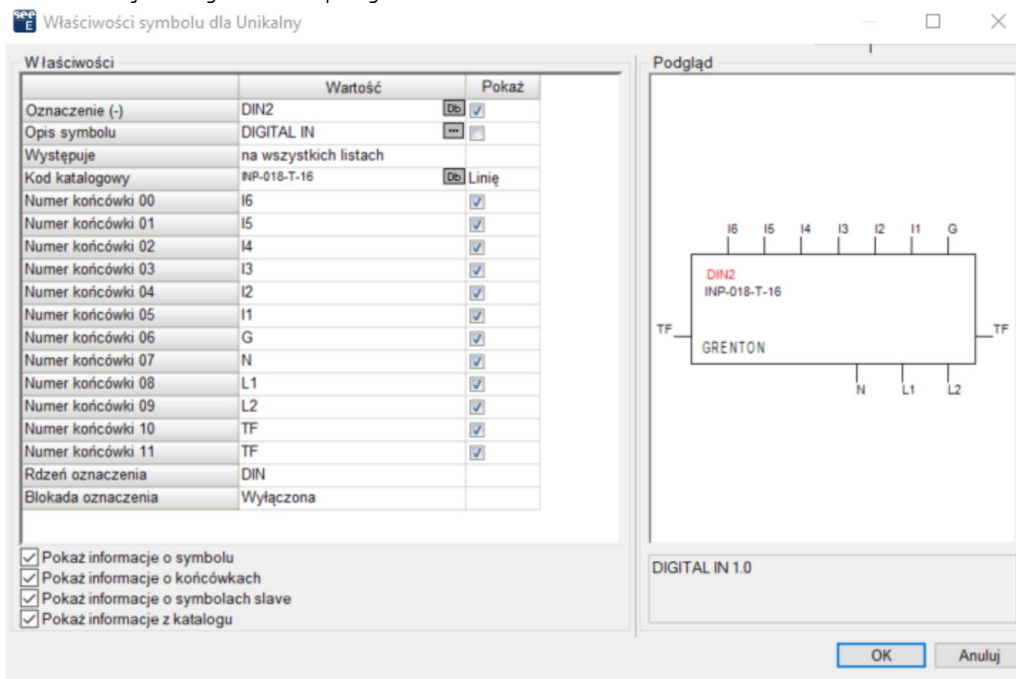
Właściwości symbolu dla Unikalny

Właściwości

| | Wartość | Pokaż |
|---|---|---|
| Oznaczenie (-) | DIN2 | |
| Opis symbolu | DIGITAL IN | |
| Występuje | na wszystkich listach | |
| Kod katalogowy | INP-018-T-16 | Linię |
| Numer końcówki 00 | I6 | |
| Numer końcówki 01 | I5 | |
| Numer końcówki 02 | I4 | |
| Numer końcówki 03 | I3 | |
| Numer końcówki 04 | I2 | |
| Numer końcówki 05 | I1 | |
| Numer końcówki 06 | G | |
| Numer końcówki 07 | N | |
| Numer końcówki 08 | L1 | |
| Numer końcówki 09 | L2 | |
| Numer końcówki 10 | TF | |
| Numer końcówki 11 | TF | |
| Rdzeń oznaczenia | DIN | |
| Blokada oznaczenia | Wyłączona | |

Pokaż informacje o symbolu
Pokaż informacje o końcówkach
Pokaż informacje o symbolach slave
Pokaż informacje z katalogu

Podgląd

I6 I5 I4 I3 I2 I1 G
DIN2
INP-018-T-16
TF
GRENTON
TF
N L1 L2

DIGITAL IN 1.0

OK
Anuluj